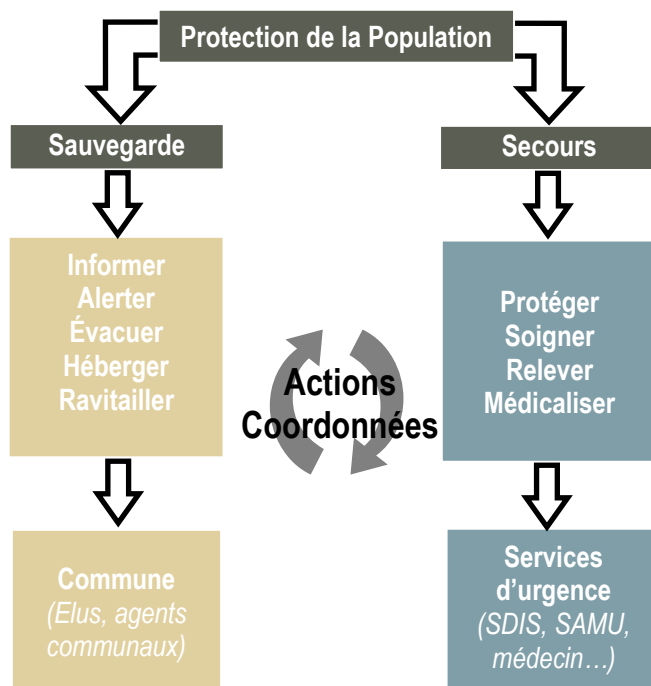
Protection de la Population

Sauvegarde

Secours

Informer
Alerter
Évacuer
Héberger
Ravitailler

Actions
Coordonnées

Protéger
Soigner
Relever
Médicaliser

Commune
(Elus, agents communaux)

Services d'urgence
(SDIS, SAMU, médecin…)